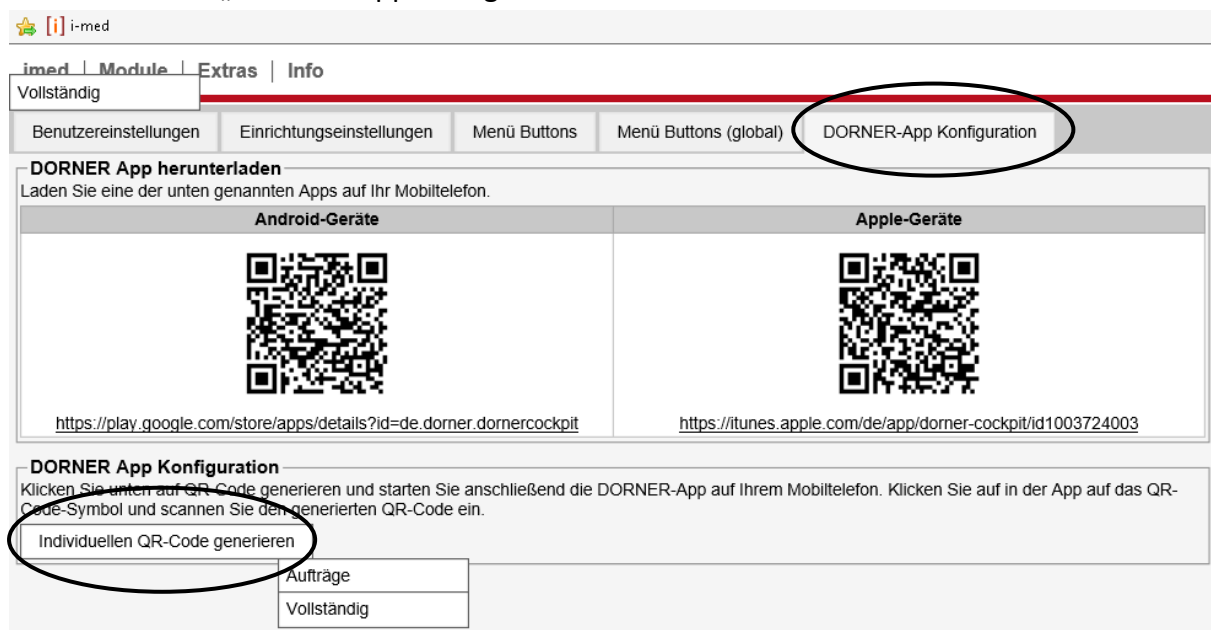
[i] i-med

imed | Module | Extras | Info

Vollständig

Benutzereinstellungen | Einrichtungseinstellungen | Menü Buttons | Menü Buttons (global) | DORNER-App Konfiguration

DORNER App herunterladen
Laden Sie eine der unten genannten Apps auf Ihr Mobiltelefon.

| Android-Geräte | Apple-Geräte |
|---|---|
| https://play.google.com/store/apps/details?id=de.dorner.dornercockpit | https://itunes.apple.com/de/app/dorner-cockpit/id1003724003 |

DORNER App Konfiguration
Klicken Sie unten auf QR-Code generieren und starten Sie anschließend die DORNER-App auf Ihrem Mobiltelefon. Klicken Sie auf in der App auf das QR-Code-Symbol und scannen Sie den generierten QR-Code ein.

Individuellen QR-Code generieren

Aufträge
Vollständig